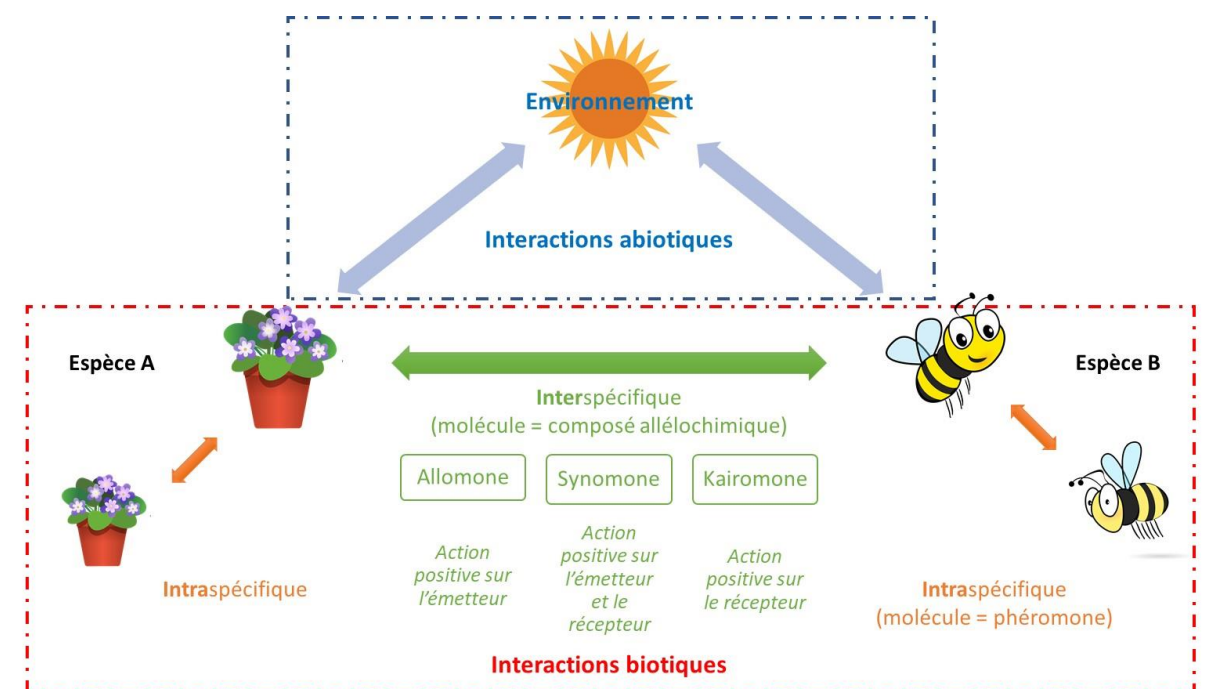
Environnement

Interactions abiotiques

Espèce A

Espèce B

Interspécifique
(molécule = composé allélochimique)

Allomone

Synomone

Kairomone

Action positive sur l'émetteur

Action positive sur l'émetteur et le récepteur

Action positive sur le récepteur

Intraspécifique

Intraspécifique
(molécule = phéromone)

Interactions biotiques